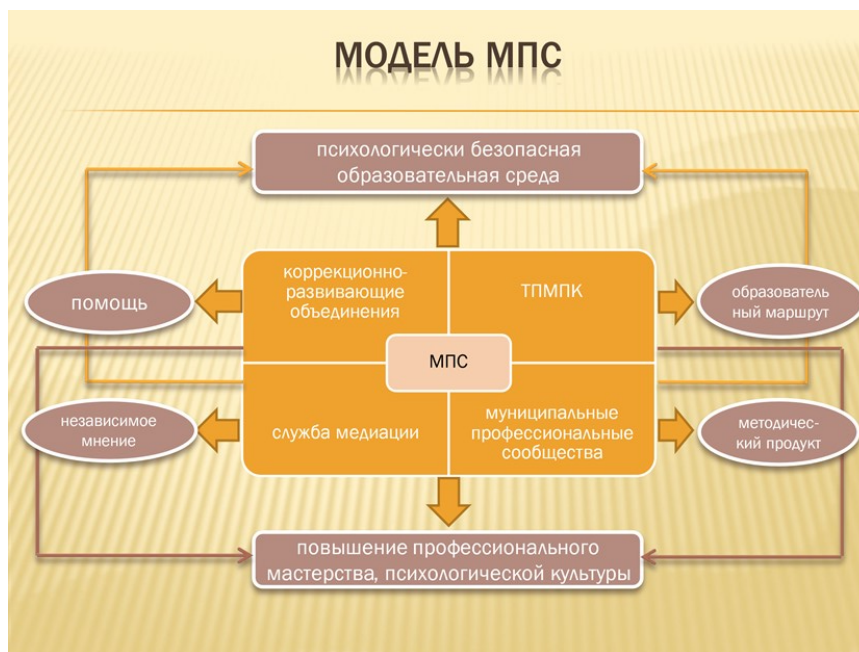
МОДЕЛЬ МПС

психологически безопасная образовательная среда

помощь

коррекционно-развивающие объединения

ТПМПК

образовательный маршрут

МПС

независимое мнение

служба медиации

муниципальные профессиональные сообщества

методический продукт

повышение профессионального мастерства, психологической культуры